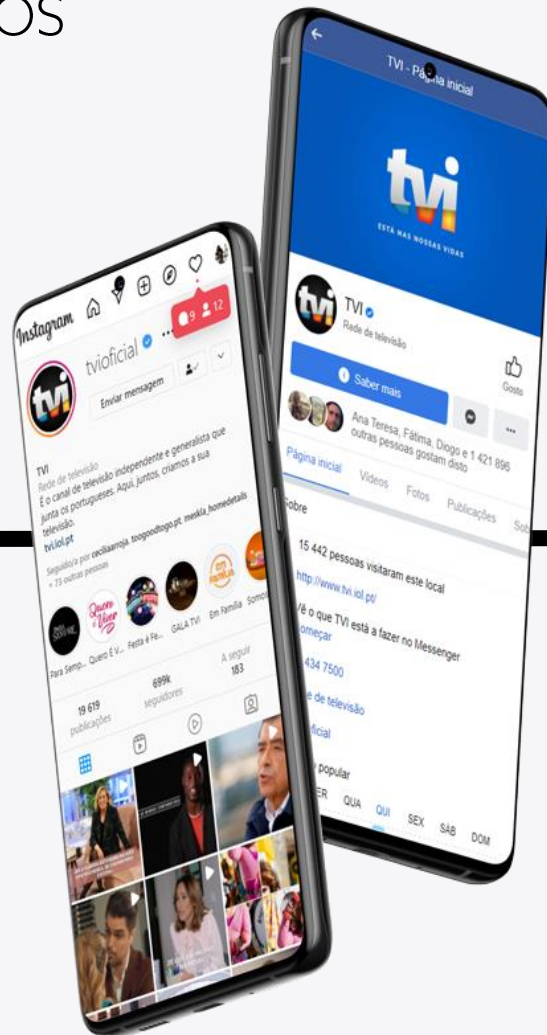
OS

TVI - Página inicial

tvi
ESTÁ MAIS NOSSAS VIDAS

TVI
Rede de televisão

Saber mais

Gosto

Ana Teresa, Fátima, Diogo e 1 421 896 outras pessoas gostam disto

Página inicial Vídeos Fotos Publicações So

Sobre

15 442 pessoas visitaram este local

http://www.tvi.iol.pt/

Vê o que TVI está a fazer no Messenger
começar

434 7500

de televisão

ficial

popular
ER QUA QUI SEX SÁB DOM

Instagram

9 12

tvioficial

Enviar mensagem

TVI
Rede de televisão
É o canal de televisão independente e generalista que junta os portugueses. Aqui, juntos, criamos a sua televisão.
tvi.iol.pt

Seguido/a por ceciliarnoia, toogoodtogo.pt, mesk_homedetails + 73 outras pessoas

Para Semp... Quero É V... Festa é Fe... GALA TVI Em Família Somo

19 619
publicações

699k
seguidores

A seguir
183